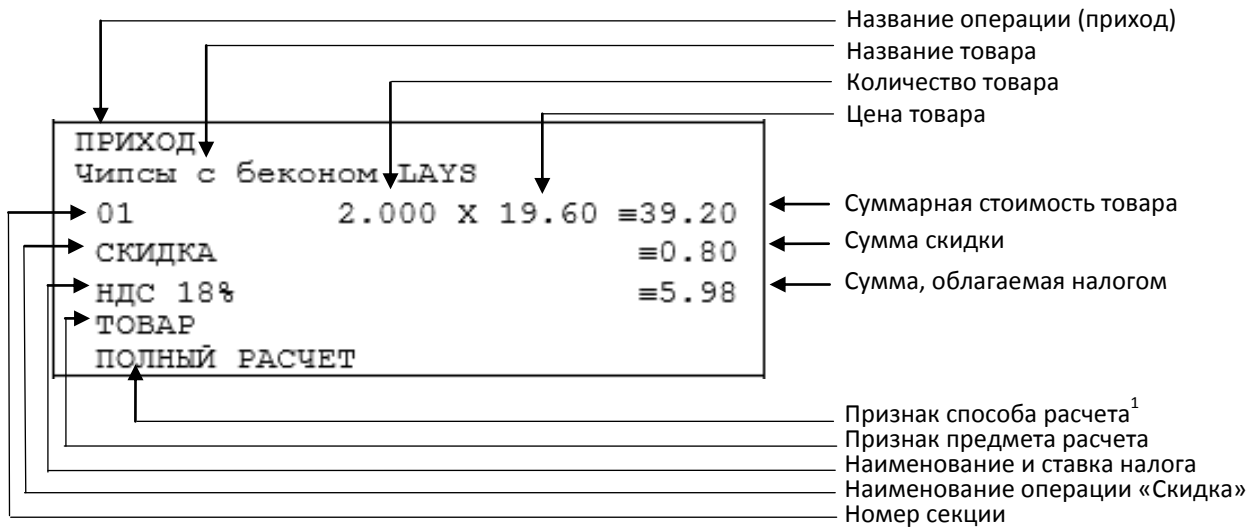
Название операции (приход)
Название товара
Количество товара
Цена товара

ПРИХОД
Чипсы с беконом LAYS
01 2.000 X 19.60 ≡39.20
СКИДКА ≡0.80
НДС 18% ≡5.98
ТОВАР
ПОЛНЫЙ РАСЧЕТ

Суммарная стоимость товара
Сумма скидки
Сумма, облагаемая налогом

Признак способа расчета$^1$
Признак предмета расчета
Наименование и ставка налога
Наименование операции «Скидка»
Номер секции